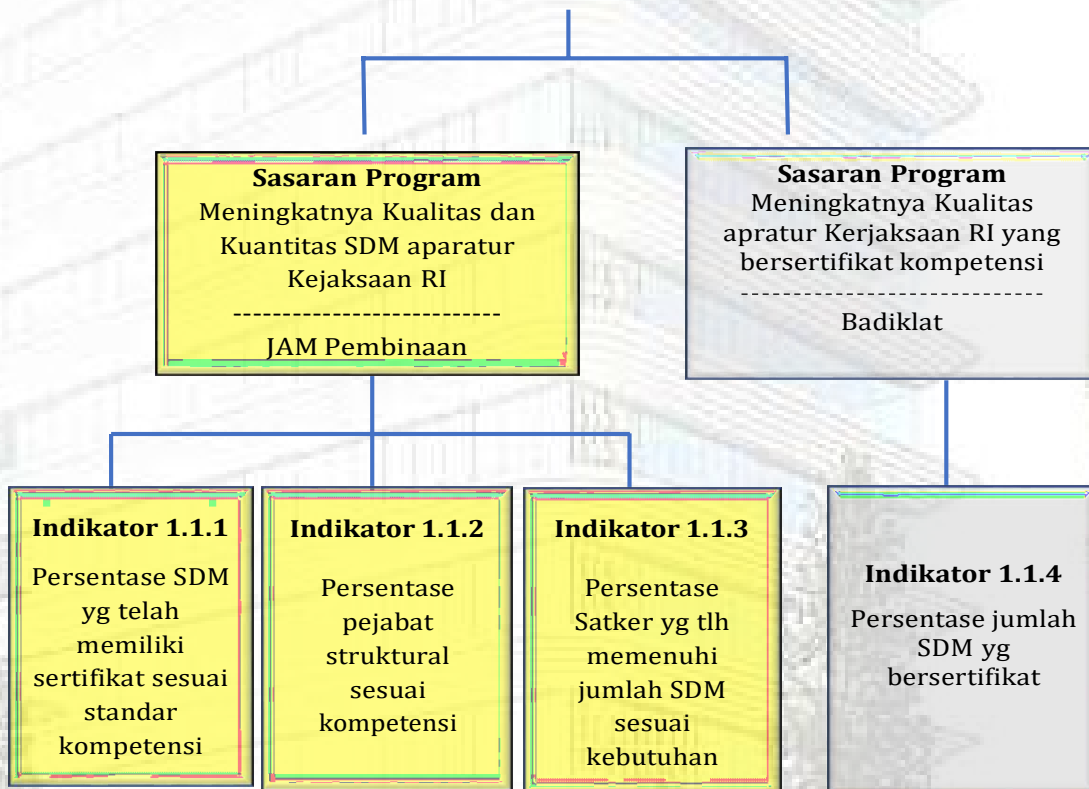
Sasaran Program
Meningkatnya Kualitas dan Kuantitas SDM aparatur Kejaksaan RI
---------------------------
JAM Pembinaan

Sasaran Program
Meningkatnya Kualitas apratur Kerjaksaan RI yang bersertifikat kompetensi
-----------------------------
Badiklat

Indikator 1.1.1
Persentase SDM yg telah memiliki sertifikat sesuai standar kompetensi

Indikator 1.1.2
Persentase pejabat struktural sesuai kompetensi

Indikator 1.1.3
Persentase Satker yg tlh memenuhi jumlah SDM sesuai kebutuhan

Indikator 1.1.4
Persentase jumlah SDM yg bersertifikat